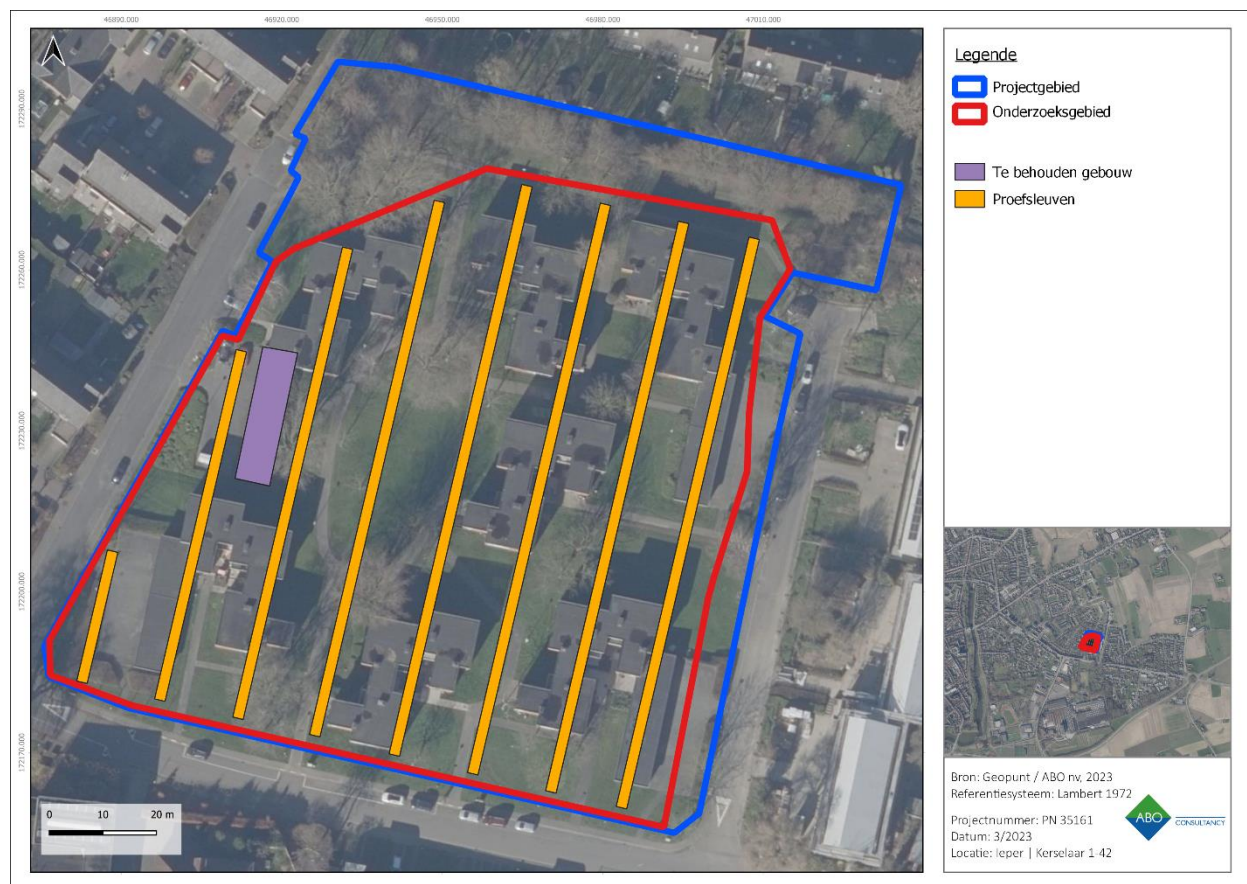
46890.000 46920.000 46950.000 46980.000 47010.000

172290.000
172260.000
172230.000
172200.000
172170.000

0 10 20 m

Legende
Projectgebied
Onderzoeksgebied

Te behouden gebouw
Proefsleuven

Bron: Geopunt / ABO nv, 2023
Referentiesysteem: Lambert 1972

Projectnummer: PN 35161
Datum: 3/2023
Locatie: Ieper | Kerselaar 1-42

ABO
CONSULTANCY